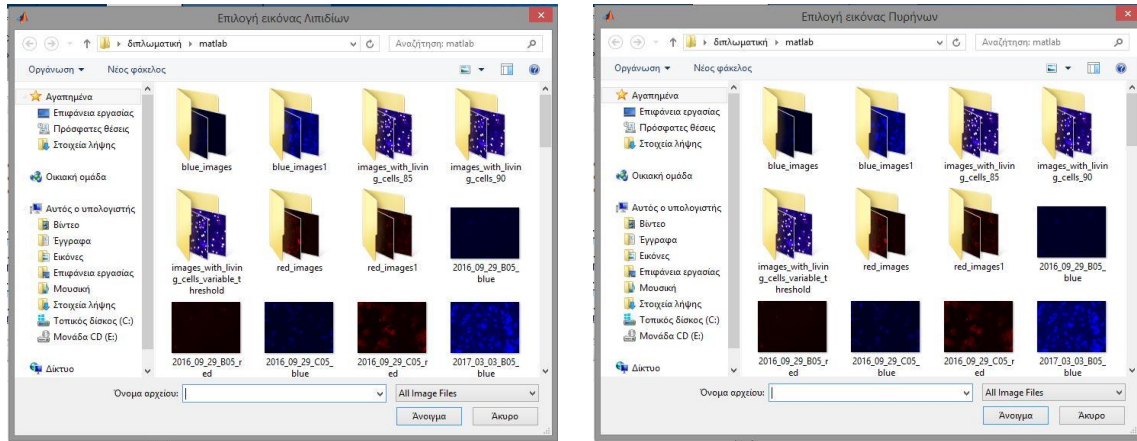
Επιλογή εικόνας Λιπιδίων

διπλωματική ▸ matlab

Αναζήτηση: matlab

Οργάνωση ▾ Νέος φάκελος

Αγαπημένα
Επιφάνεια εργασίας
Πρόσφατες θέσεις
Στοιχεία λήψης

Οικιακή ομάδα

Αυτός ο υπολογιστής
Βίντεο
Έγγραφα
Εικόνες
Επιφάνεια εργασίας
Μουσική
Στοιχεία λήψης
Τοπικός δίσκος (C:)
Μονάδα CD (E:)

Δίκτυο

blue_images
blue_images1
images_with_living_cells_85
images_with_living_cells_90
images_with_living_cells_variable_threshold
red_images
red_images1
2016_09_29_B05_blue
2016_09_29_B05_red
2016_09_29_C05_blue
2016_09_29_C05_red
2017_03_03_B05_blue

Όνομα αρχείου:
All Image Files
Άνοιγμα
Άκυρο

Επιλογή εικόνας Πυρήνων

διπλωματική ▸ matlab

Αναζήτηση: matlab

Οργάνωση ▾ Νέος φάκελος

Αγαπημένα
Επιφάνεια εργασίας
Πρόσφατες θέσεις
Στοιχεία λήψης

Οικιακή ομάδα

Αυτός ο υπολογιστής
Βίντεο
Έγγραφα
Εικόνες
Επιφάνεια εργασίας
Μουσική
Στοιχεία λήψης
Τοπικός δίσκος (C:)
Μονάδα CD (E:)

Δίκτυο

blue_images
blue_images1
images_with_living_cells_85
images_with_living_cells_90
images_with_living_cells_variable_threshold
red_images
red_images1
2016_09_29_B05_blue
2016_09_29_B05_red
2016_09_29_C05_blue
2016_09_29_C05_red
2017_03_03_B05_blue

Όνομα αρχείου:
All Image Files
Άνοιγμα
Άκυρο